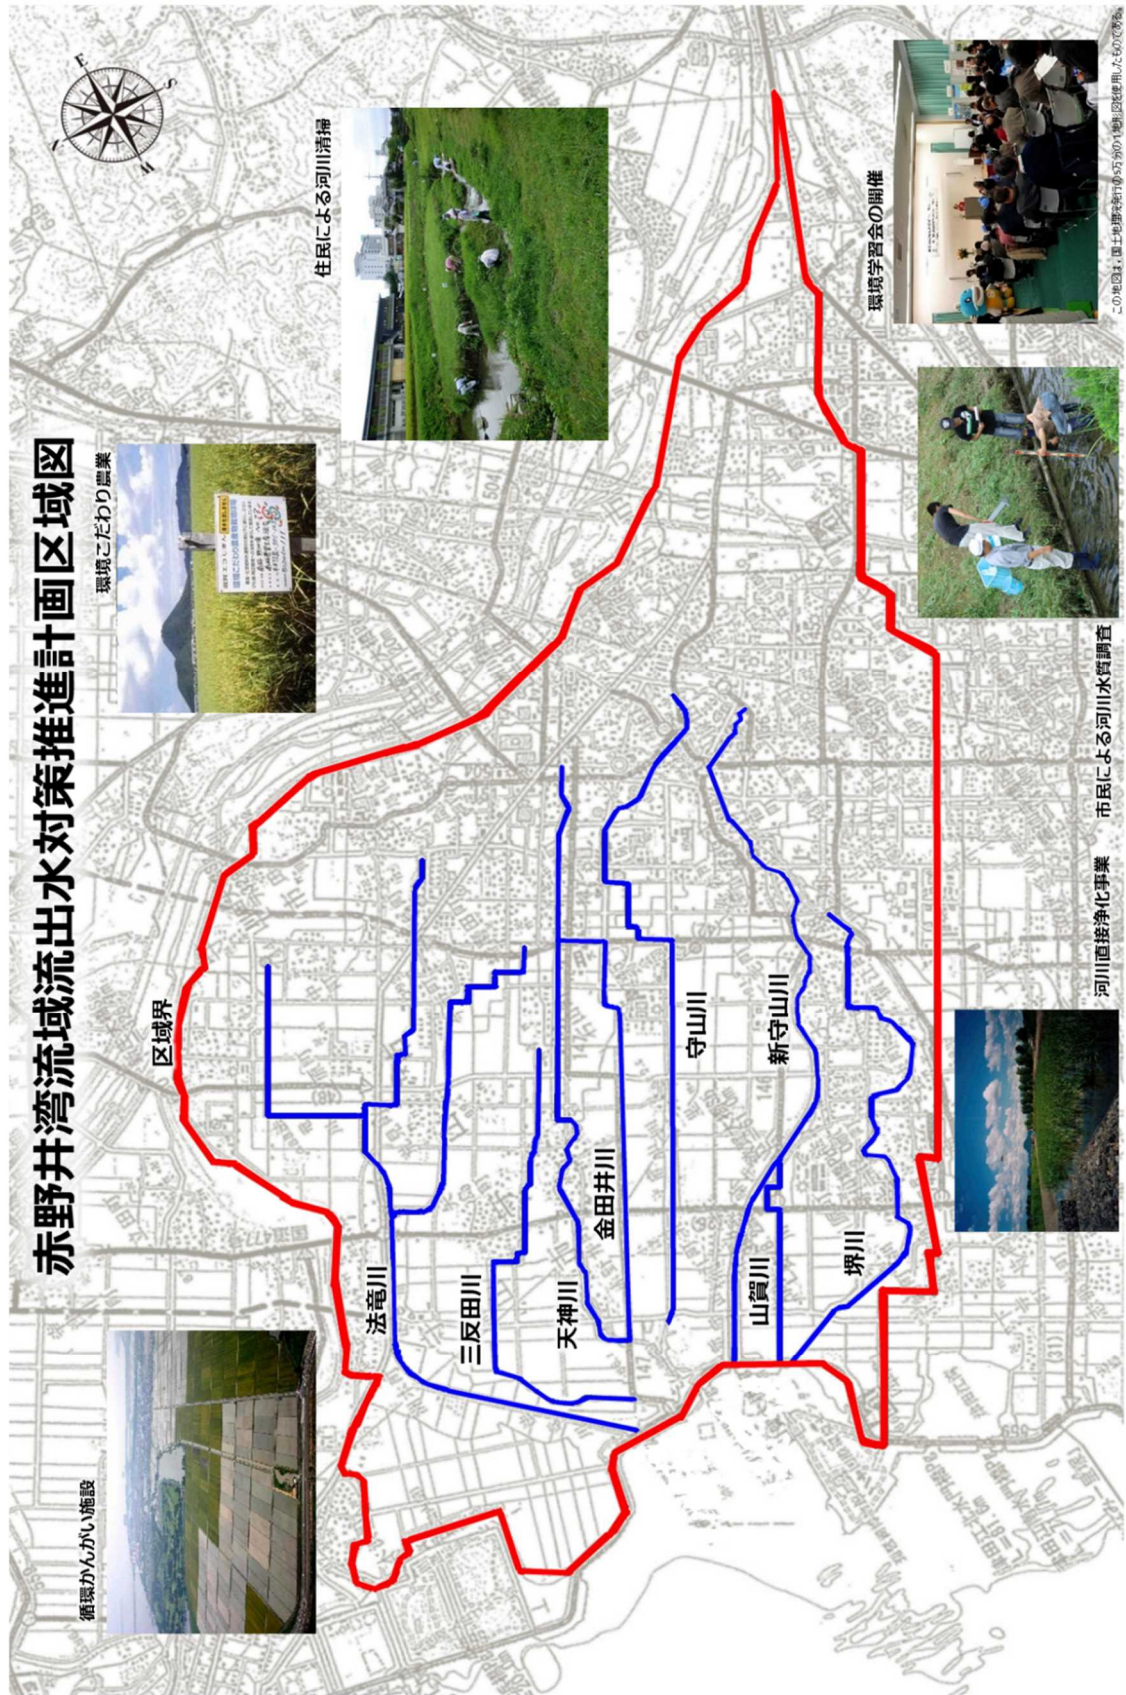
赤野井湾流域流出水対策推進計画区域図

環境こだわり農業

住民による河川清掃

区域界

法竜川

三反田川

天神川

金田井川

守山川

新守山川

山賀川

堺川

循環かんがい施設

河川直接浄化事業

市民による河川水質調査

環境学習会の開催

この地図は、国土地理院発行の5万分の1地形図を使用したものである。